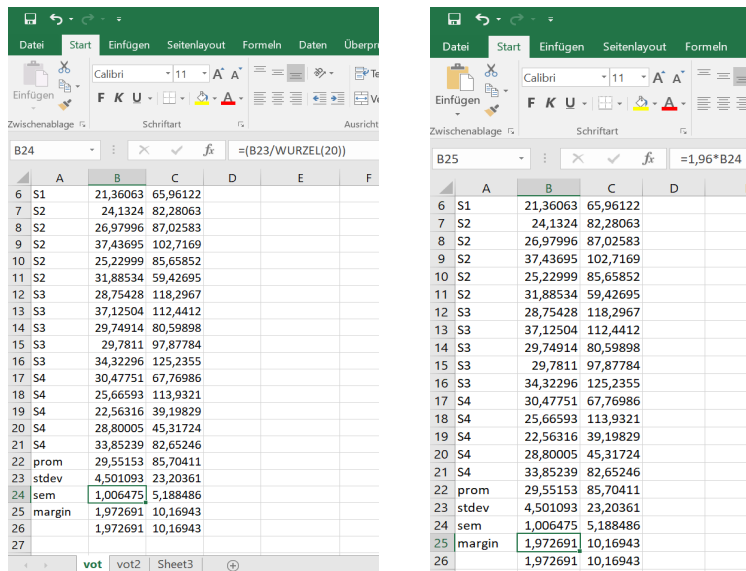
Datei Start Einfügen Seitenlayout Formeln Daten Überpr

Einfügen Calibri 11 A A F K U

Zwischenablage Schriftart Ausricht

B24 fx =(B23/WURZEL(20))

| | A | B | C | D | E | F |
|---|---|---|---|---|---|---|
| 6 | S1 | 21,36063 | 65,96122 | | | |
| 7 | S2 | 24,1324 | 82,28063 | | | |
| 8 | S2 | 26,97996 | 87,02583 | | | |
| 9 | S2 | 37,43695 | 102,7169 | | | |
| 10 | S2 | 25,22999 | 85,65852 | | | |
| 11 | S2 | 31,88534 | 59,42695 | | | |
| 12 | S3 | 28,75428 | 118,2967 | | | |
| 13 | S3 | 37,12504 | 112,4412 | | | |
| 14 | S3 | 29,74914 | 80,59898 | | | |
| 15 | S3 | 29,7811 | 97,87784 | | | |
| 16 | S3 | 34,32296 | 125,2355 | | | |
| 17 | S4 | 30,47751 | 67,76986 | | | |
| 18 | S4 | 25,66593 | 113,9321 | | | |
| 19 | S4 | 22,56316 | 39,19829 | | | |
| 20 | S4 | 28,80005 | 45,31724 | | | |
| 21 | S4 | 33,85239 | 82,65246 | | | |
| 22 | prom | 29,55153 | 85,70411 | | | |
| 23 | stdev | 4,501093 | 23,20361 | | | |
| 24 | sem | 1,006475 | 5,188486 | | | |
| 25 | margin | 1,972691 | 10,16943 | | | |
| 26 | | 1,972691 | 10,16943 | | | |
| 27 | | | | | | |

vot vot2 Sheet3

Datei Start Einfügen Seitenlayout Formeln

Einfügen Calibri 11 A A F K U

Zwischenablage Schriftart

B25 fx =1,96*B24

| | A | B | C | D |
|---|---|---|---|---|
| 6 | S1 | 21,36063 | 65,96122 | |
| 7 | S2 | 24,1324 | 82,28063 | |
| 8 | S2 | 26,97996 | 87,02583 | |
| 9 | S2 | 37,43695 | 102,7169 | |
| 10 | S2 | 25,22999 | 85,65852 | |
| 11 | S2 | 31,88534 | 59,42695 | |
| 12 | S3 | 28,75428 | 118,2967 | |
| 13 | S3 | 37,12504 | 112,4412 | |
| 14 | S3 | 29,74914 | 80,59898 | |
| 15 | S3 | 29,7811 | 97,87784 | |
| 16 | S3 | 34,32296 | 125,2355 | |
| 17 | S4 | 30,47751 | 67,76986 | |
| 18 | S4 | 25,66593 | 113,9321 | |
| 19 | S4 | 22,56316 | 39,19829 | |
| 20 | S4 | 28,80005 | 45,31724 | |
| 21 | S4 | 33,85239 | 82,65246 | |
| 22 | prom | 29,55153 | 85,70411 | |
| 23 | stdev | 4,501093 | 23,20361 | |
| 24 | sem | 1,006475 | 5,188486 | |
| 25 | margin | 1,972691 | 10,16943 | |
| 26 | | 1,972691 | 10,16943 | |